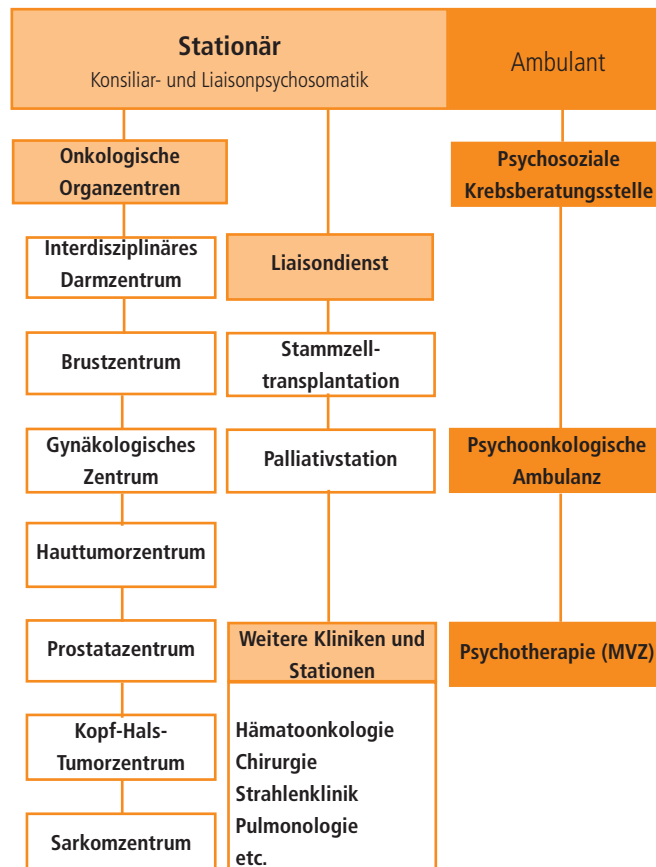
Stationär
Konsiliar- und Liaisonpsychosomatik

Ambulant

Onkologische Organzentren

Interdisziplinäres Darmzentrum

Brustzentrum

Gynäkologisches Zentrum

Hauttumorzentrum

Prostatazentrum

Kopf-Hals-Tumorzentrum

Sarkomzentrum

Liaisondienst

Stammzelltransplantation

Palliativstation

Weitere Kliniken und Stationen

Hämatoonkologie
Chirurgie
Strahlenklinik
Pulmonologie
etc.

Psychosoziale Krebsberatungsstelle

Psychoonkologische Ambulanz

Psychotherapie (MVZ)